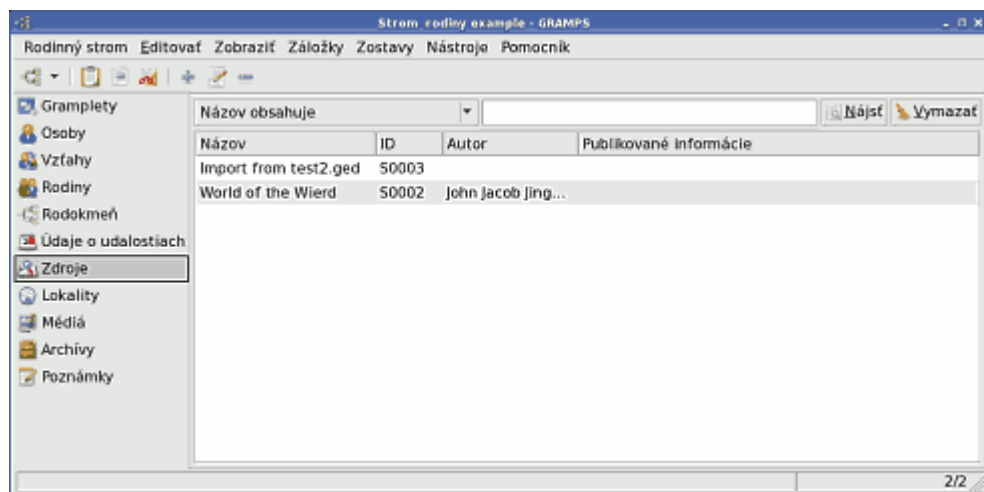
Strom rodiny example - GRAMPS

Rodinný strom Editovať Zobraziť Záložky Zostavy Nástroje Pomocník

Gramplety
Osoby
Vzťahy
Rodiny
Rodokmeň
Údaje o udalostiach
Zdroje
Lokality
Médiá
Archívy
Poznámky

Názov obsahuje

Nájsť Vymazať

| Názov | ID | Autor | Publikované informácie |
|---|---|---|---|
| Import from test2.ged | S0003 | | |
| World of the Wierd | S0002 | John Jacob Jing... | |

2/2